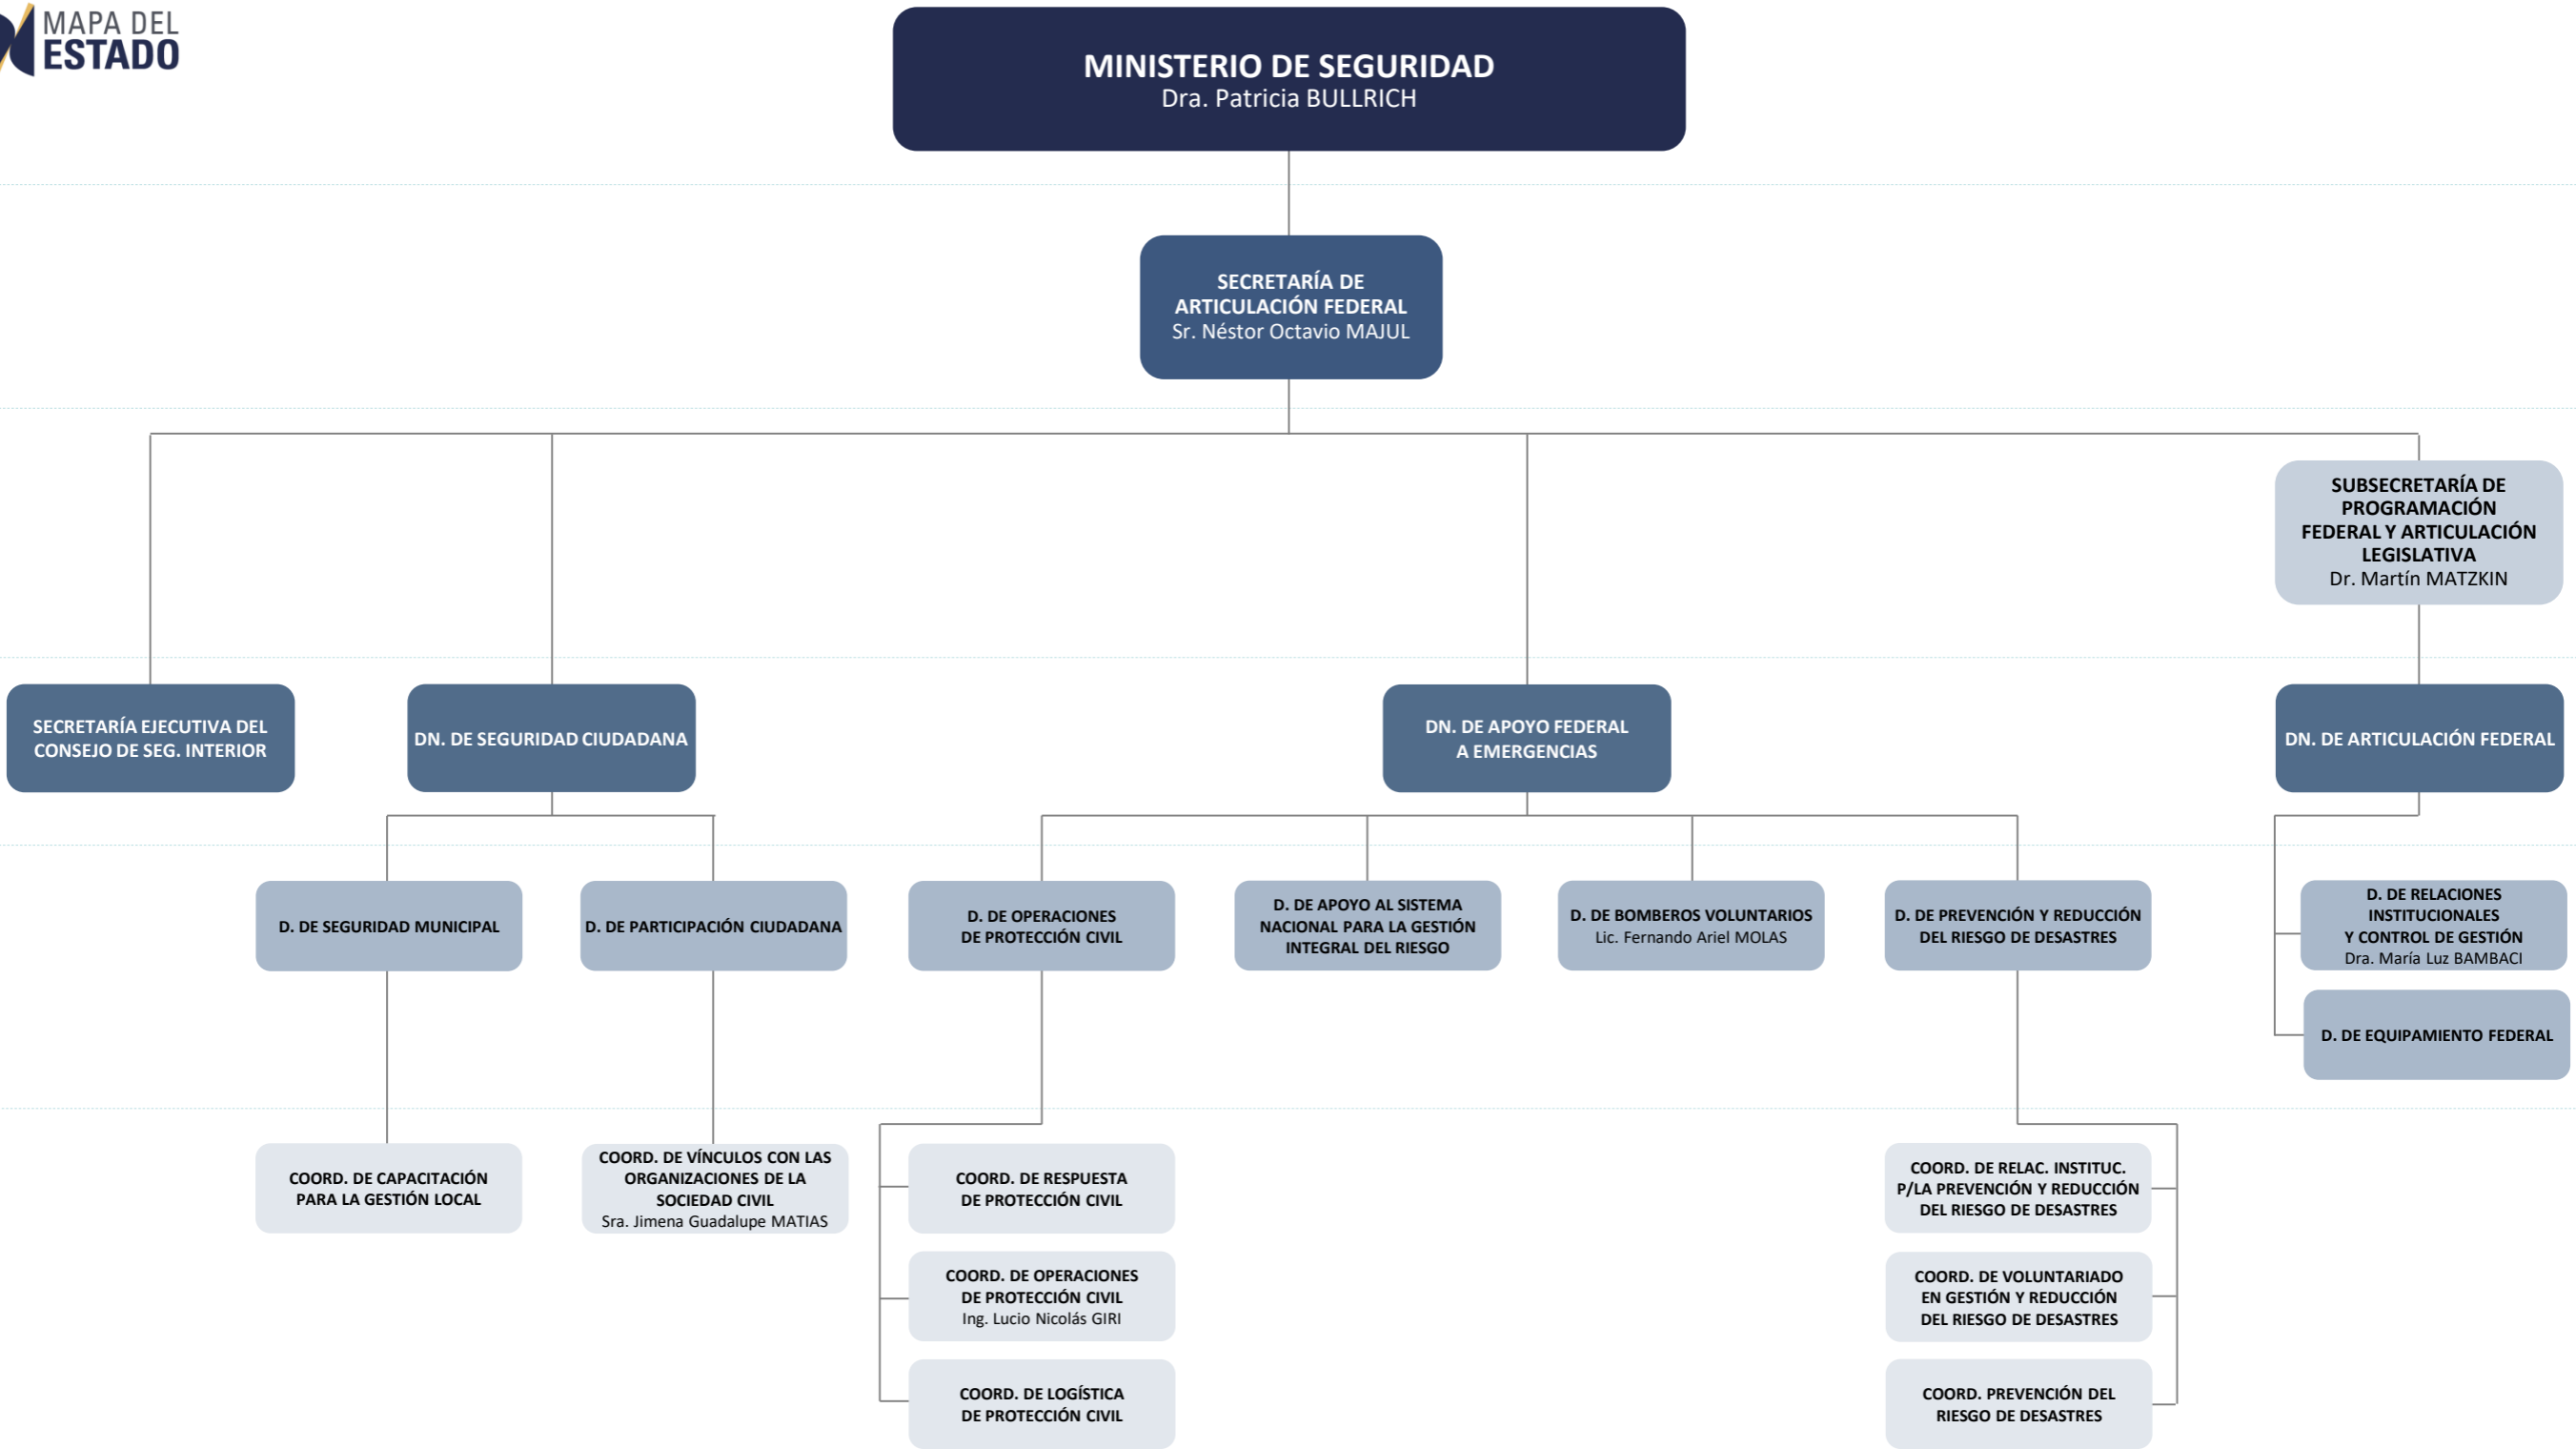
MAPA DEL ESTADO

MINISTERIO DE SEGURIDAD
Dra. Patricia BULLRICH

SECRETARÍA DE ARTICULACIÓN FEDERAL
Sr. Néstor Octavio MAJUL

SUBSECRETARÍA DE PROGRAMACIÓN FEDERAL Y ARTICULACIÓN LEGISLATIVA
Dr. Martín MATZKIN

SECRETARÍA EJECUTIVA DEL CONSEJO DE SEG. INTERIOR

DN. DE SEGURIDAD CIUDADANA

DN. DE APOYO FEDERAL A EMERGENCIAS

DN. DE ARTICULACIÓN FEDERAL

D. DE SEGURIDAD MUNICIPAL

D. DE PARTICIPACIÓN CIUDADANA

D. DE OPERACIONES DE PROTECCIÓN CIVIL

D. DE APOYO AL SISTEMA NACIONAL PARA LA GESTIÓN INTEGRAL DEL RIESGO

D. DE BOMBEROS VOLUNTARIOS
Lic. Fernando Ariel MOLAS

D. DE PREVENCIÓN Y REDUCCIÓN DEL RIESGO DE DESASTRES

D. DE RELACIONES INSTITUCIONALES Y CONTROL DE GESTIÓN
Dra. María Luz BAMBACI

D. DE EQUIPAMIENTO FEDERAL

COORD. DE CAPACITACIÓN PARA LA GESTIÓN LOCAL

COORD. DE VÍNCULOS CON LAS ORGANIZACIONES DE LA SOCIEDAD CIVIL
Sra. Jimena Guadalupe MATIAS

COORD. DE RESPUESTA DE PROTECCIÓN CIVIL

COORD. DE OPERACIONES DE PROTECCIÓN CIVIL
Ing. Lucio Nicolás GIRI

COORD. DE LOGÍSTICA DE PROTECCIÓN CIVIL

COORD. DE RELAC. INSTITUC. P/LA PREVENCIÓN Y REDUCCIÓN DEL RIESGO DE DESASTRES

COORD. DE VOLUNTARIADO EN GESTIÓN Y REDUCCIÓN DEL RIESGO DE DESASTRES

COORD. PREVENCIÓN DEL RIESGO DE DESASTRES